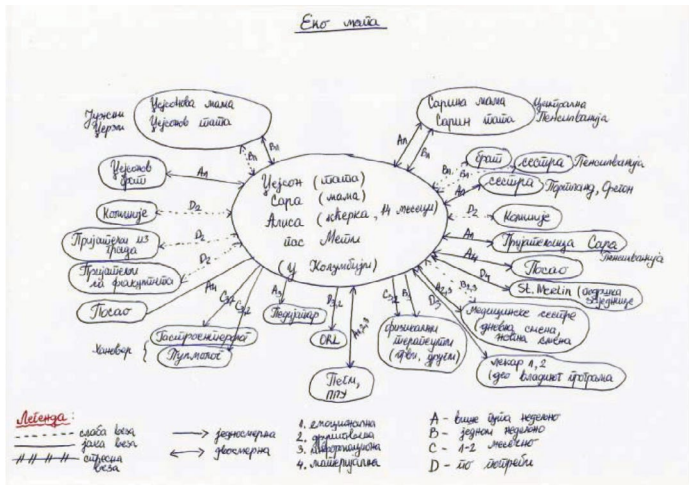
Еко мапа

Џејсон (тата)
Сара (мама)
Алиса (ћерка, 14 месеци)
пас Мејпл
(у Колумбији)

Јужни Џерзи
Џејсонова мама
Џејсонов тата

Сарина мама
Сарин тата
Централна Пенсилванија

Џејсонов брат

Комшије

Пријатељи из града

Пријатељи са факултета

Посао

Гастроентеролог
Пулмолог
Хановер

Педијатар

ORL

Пеги, ППУ

физикални терапеути (двоје, други)

лекар 1, 2 (део владине програма)

медицинске сестре (дневна смена, ноћна смена)

St. Martin (дечија болница)

Посао

Пријатељица Сара
Пенсилванија

Комшије

сестра
Портланд, Орегон

брат
сестра
Пенсилванија

$A_1$
$B_1$
$C_1 B_1$
$A_1$
$D_2$
$D_2$
$D_2$
$A_4$
$C_3 C_1$
$A_3$
$D_{1,2}$
$A_{1,2,3}$
$C_{3,4}$
$B_3$
$D_3$
$A_{2,3}$
$D_1$
$A_4$
$A_1$
$D_2$
$B_1$
$A_1$

Легенда:
слаба веза
јака веза
стресна веза
→ једносмерна
↔ двосмерна
1. емоционална
2. друштвена
3. информативна
4. материјална
A - више пута недељно
B - једном недељно
C - 1-2 месечно
D - по потреби